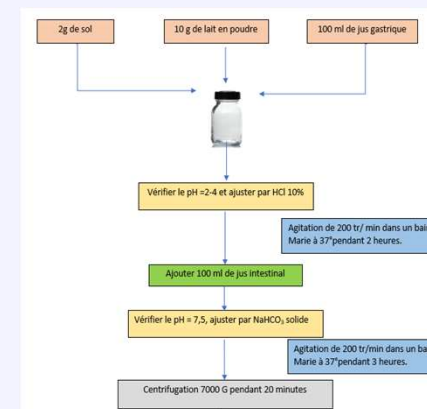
2g de sol

10 g de lait en poudre

100 ml de jus gastrique

Vérifier le pH =2-4 et ajuster par HCl 10%

Agitation de 200 tr/ min dans un bain Marie à 37°pendant 2 heures.

Ajouter 100 ml de jus intestinal

Vérifier le pH = 7,5, ajuster par $NaHCO_3$ solide

Agitation de 200 tr/min dans un bain Marie à 37°pendant 3 heures.

Centrifugation 7000 G pendant 20 minutes